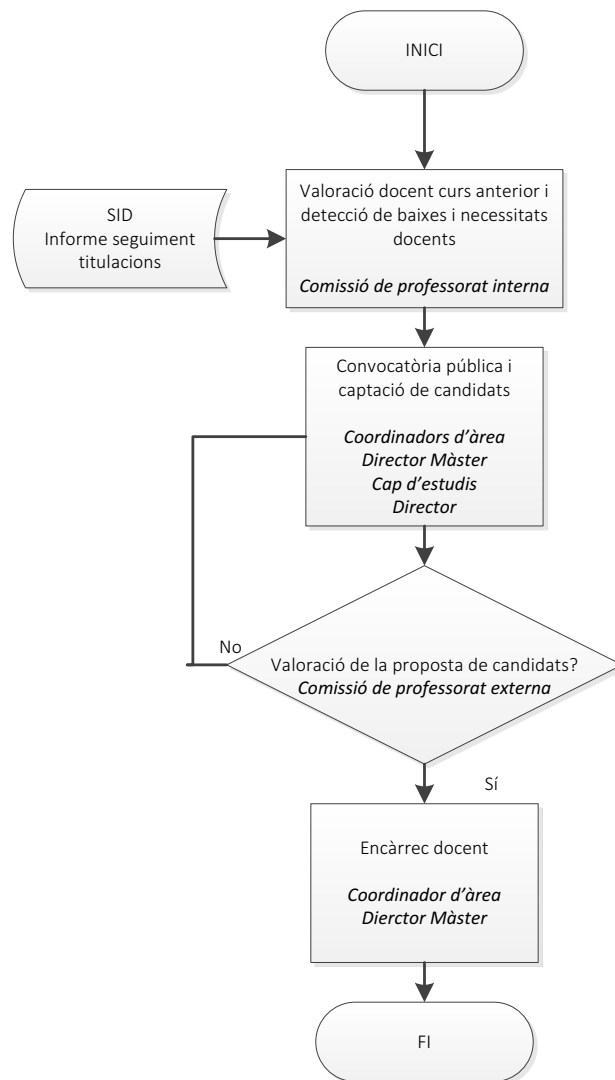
INICI

SID
Informe seguiment titulacions

Valoració docent curs anterior i detecció de baixes i necessitats docents

*Comissió de professorat interna*

Convocatòria pública i captació de candidats

*Coordinadors d'àrea*
*Director Màster*
*Cap d'estudis*
*Director*

No

Valoració de la proposta de candidats?
*Comissió de professorat externa*

Sí

Encàrrec docent

*Coordinador d'àrea*
*Dierctor Màster*

FI